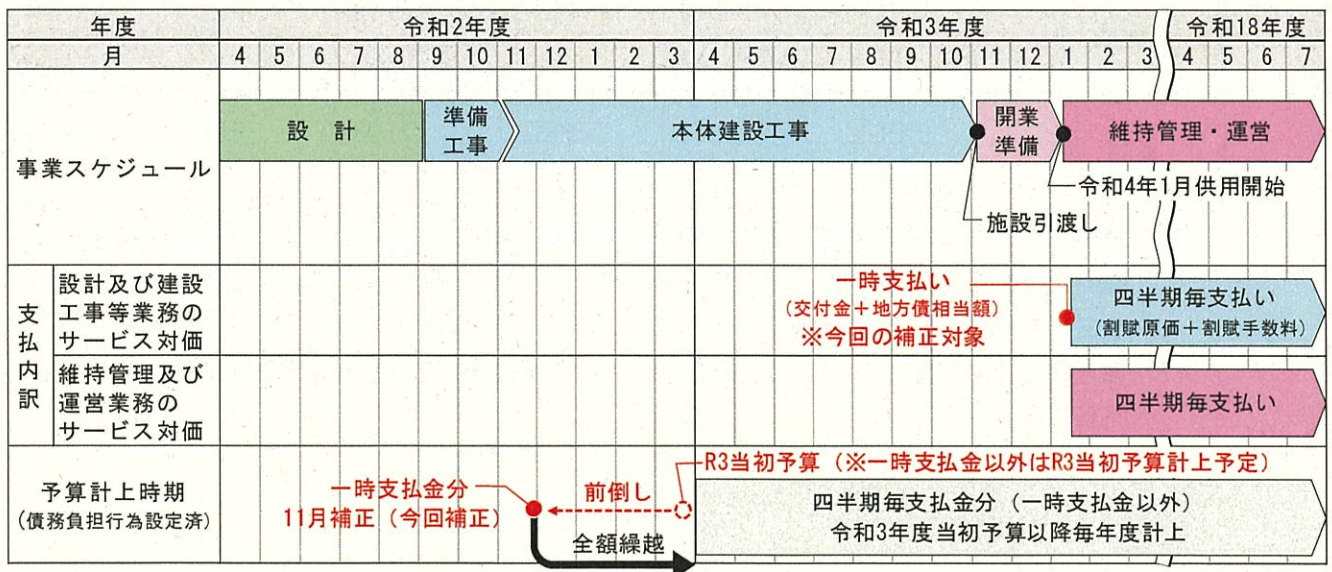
| 年度 | 令和2年度 | 令和3年度 | 令和18年度 |
|---|---|---|---|
| 月 | 4 5 6 7 8 9 10 11 12 1 2 3 | 4 5 6 7 8 9 10 11 12 1 2 3 | 4 5 6 7 |
| 事業スケジュール | 設　計　準備工事　本体建設工事 | 開業準備　維持管理・運営 | |
| 支払内訳　設計及び建設工事等業務のサービス対価 | | 一時支払い（交付金＋地方債相当額）※今回の補正対象 | 四半期毎支払い（割賦原価＋割賦手数料） |
| 支払内訳　維持管理及び運営業務のサービス対価 | | | 四半期毎支払い |
| 予算計上時期（債務負担行為設定済） | 一時支払金分 11月補正（今回補正）　前倒し　全額繰越 | R3当初予算（※一時支払金以外はR3当初予算計上予定）四半期毎支払金分（一時支払金以外）令和3年度当初予算以降毎年度計上 | |

施設引渡し
令和4年1月供用開始